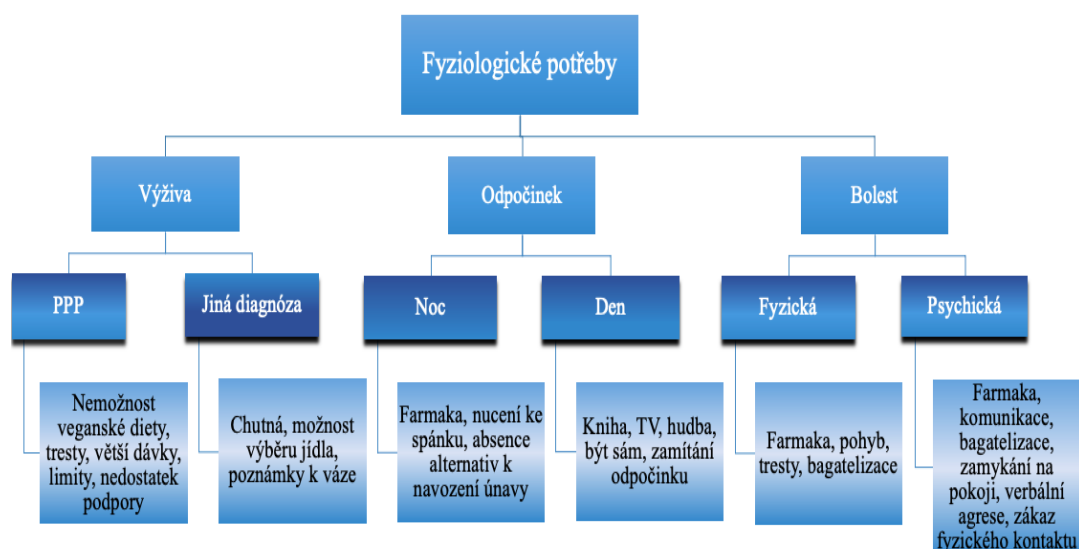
Fyziologické potřeby

Výživa

Odpočinek

Bolest

PPP

Jiná diagnóza

Noc

Den

Fyzická

Psychická

Nemožnost veganské diety, tresty, větší dávky, limity, nedostatek podpory

Chutná, možnost výběru jídla, poznámky k váze

Farmaka, nucení ke spánku, absence alternativ k navození únavy

Kniha, TV, hudba, být sám, zamítání odpočinku

Farmaka, pohyb, tresty, bagatelizace

Farmaka, komunikace, bagatelizace, zamykání na pokoji, verbální agrese, zákaz fyzického kontaktu